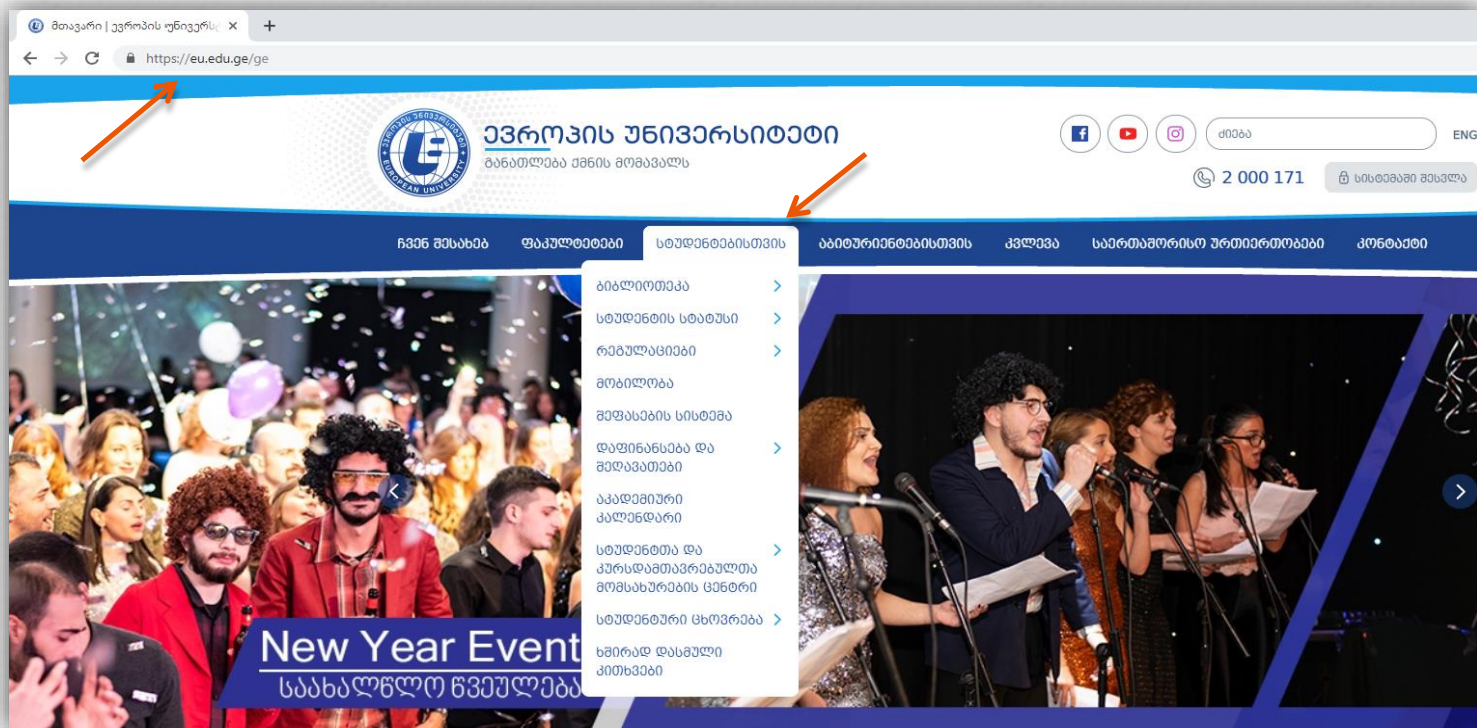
მთავარი | ევროპის უნივერსი ×
https://eu.edu.ge/ge

ევროპის უნივერსიტეტი
განათლება ქმნის მომავალს

ძიება
ENG
2 000 171
სისტემაში შესვლა

ჩვენ შესახებ
ფაკულტეტები
სტუდენტებისთვის
აბიტურიენტებისთვის
კვლევა
საერთაშორისო ურთიერთობები
კონტაქტი

ბიბლიოთეკა
სტუდენტის სტატუსი
რეგულაციები
მობილობა
შეფასების სისტემა
დაფინანსება და შეღავათები
აკადემიური კალენდარი
სტუდენტთა და კურსდამთავრებულთა მომსახურების ცენტრი
სტუდენტური ცხოვრება
ხშირად დასმული კითხვები

New Year Event
საახალწლო წვეულება